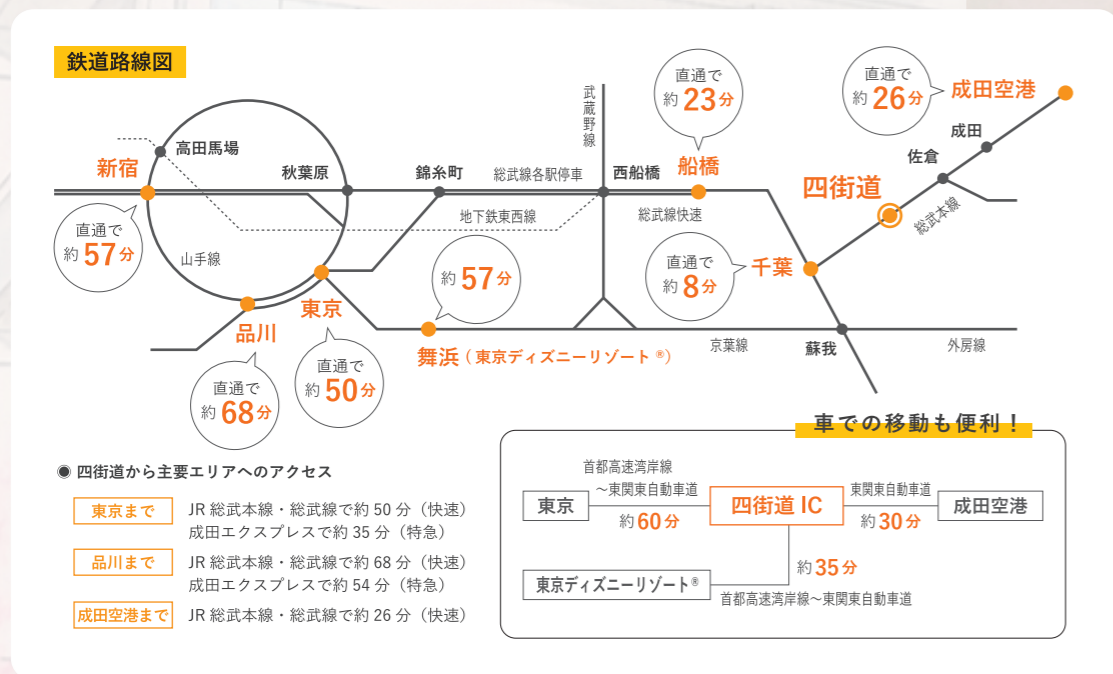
鉄道路線図

直通で 約23分

直通で 約26分

成田空港

武蔵野線

成田

佐倉

高田馬場

新宿

秋葉原

錦糸町

総武線各駅停車

西船橋

船橋

四街道

総武本線

地下鉄東西線

総武線快速

直通で 約57分

山手線

約57分

直通で 約8分

千葉

品川

東京

舞浜（東京ディズニーリゾート®）

京葉線

蘇我

外房線

直通で 約68分

直通で 約50分

車での移動も便利！

◉ 四街道から主要エリアへのアクセス

東京まで JR 総武本線・総武線で約 50 分（快速） 成田エクスプレスで約 35 分（特急）

品川まで JR 総武本線・総武線で約 68 分（快速） 成田エクスプレスで約 54 分（特急）

成田空港まで JR 総武本線・総武線で約 26 分（快速）

首都高速湾岸線 ～東関東自動車道

東京

約60分

四街道 IC

東関東自動車道

約30分

成田空港

約35分

東京ディズニーリゾート®

首都高速湾岸線～東関東自動車道